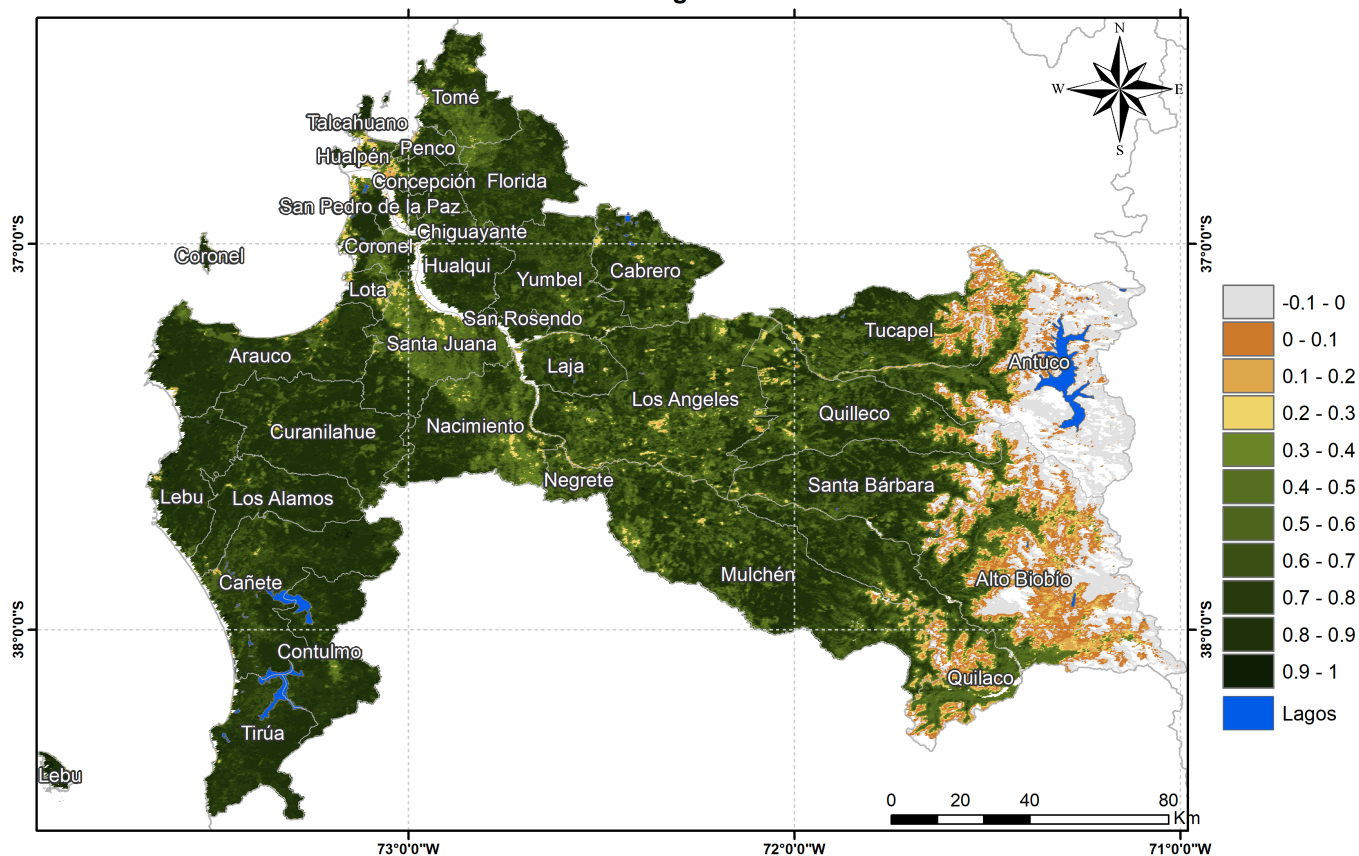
N
W
E
S

Tomé
Talcahuano
Hualpén
Penco
Concepción
Florida
San Pedro de la Paz
Chiguayante
Coronel
Coronel
Hualqui
Yumbel
Cabrero
Lota
San Rosendo
Tucapel
Antuco
Arauco
Santa Juana
Laja
Los Angeles
Quilleco
Curanilahue
Nacimiento
Negrete
Santa Bárbara
Lebu
Los Alamos
Cañete
Mulchén
Alto Biobío
Contulmo
Quilaco
Tirúa
Lebu

37°0'0"S
37°0'0"S
38°0'0"S
38°0'0"S
73°0'0"W
72°0'0"W
71°0'0"W

0 20 40 80
Km

-0.1 - 0
0 - 0.1
0.1 - 0.2
0.2 - 0.3
0.3 - 0.4
0.4 - 0.5
0.5 - 0.6
0.6 - 0.7
0.7 - 0.8
0.8 - 0.9
0.9 - 1
Lagos